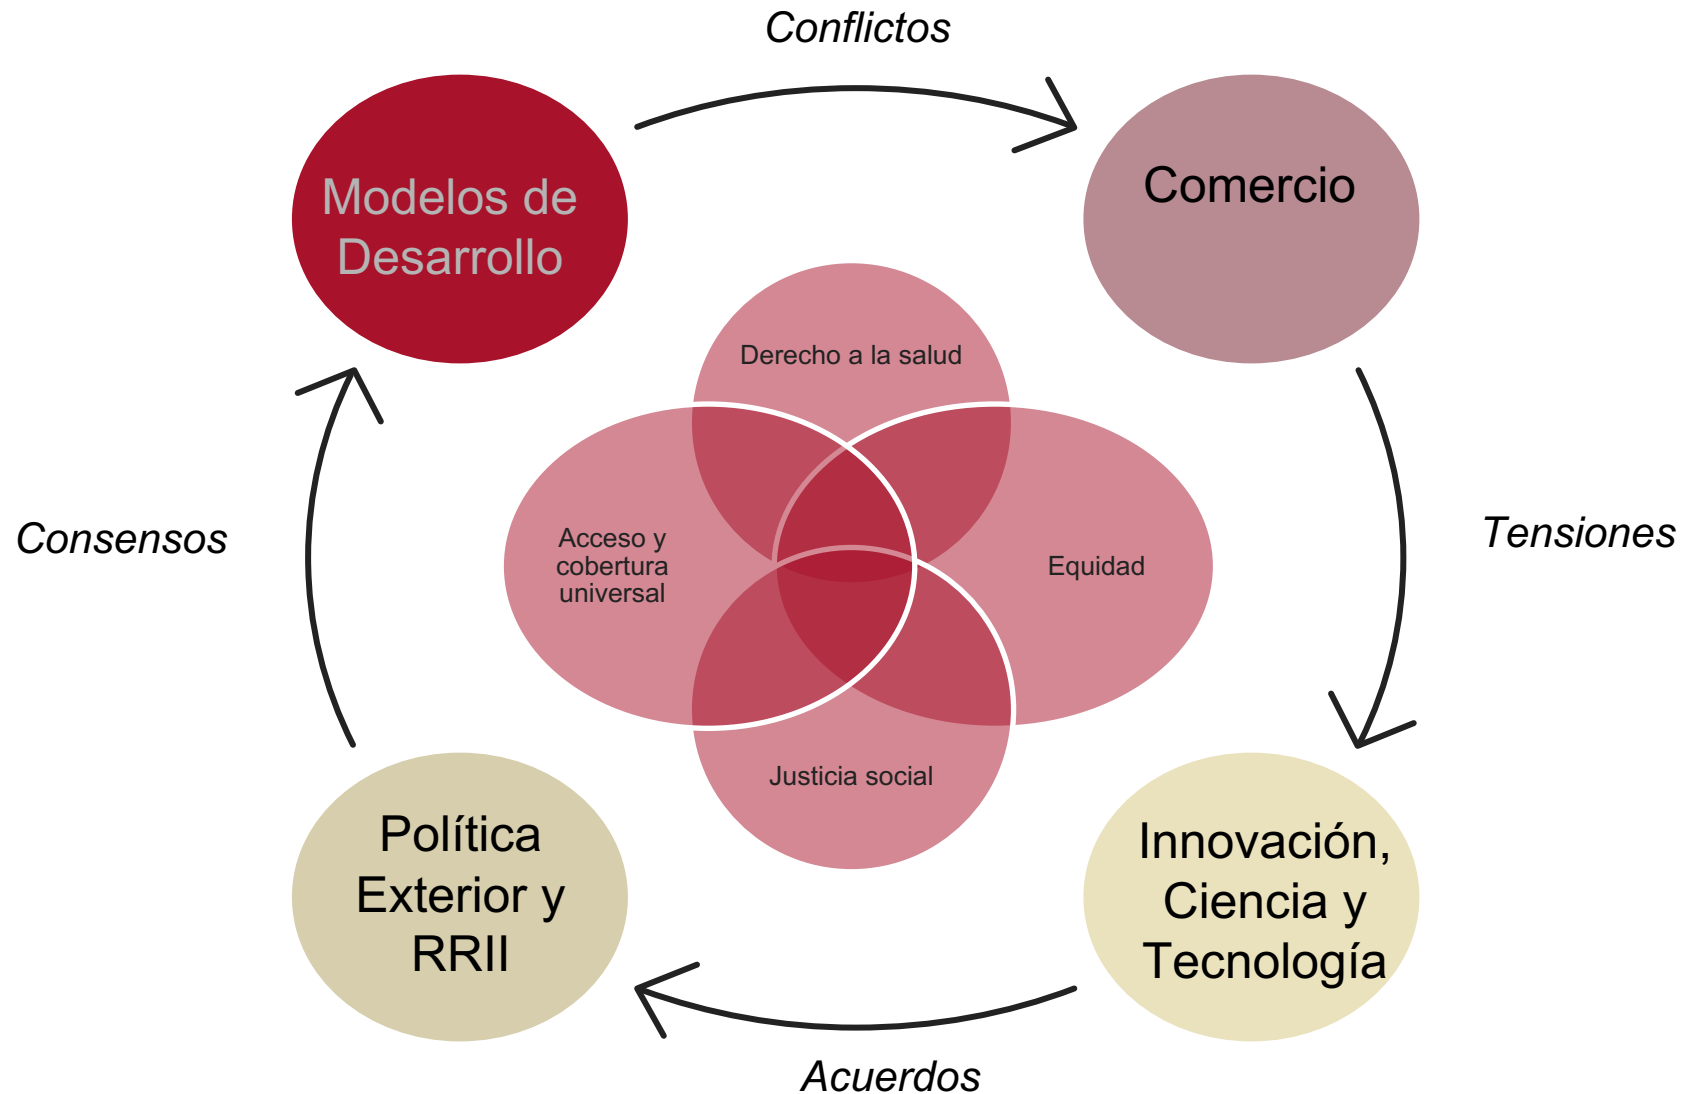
Conflictos

Modelos de Desarrollo

Comercio

Derecho a la salud

Acceso y cobertura universal

Equidad

Justicia social

Consensos

Tensiones

Política Exterior y RRII

Innovación, Ciencia y Tecnología

Acuerdos